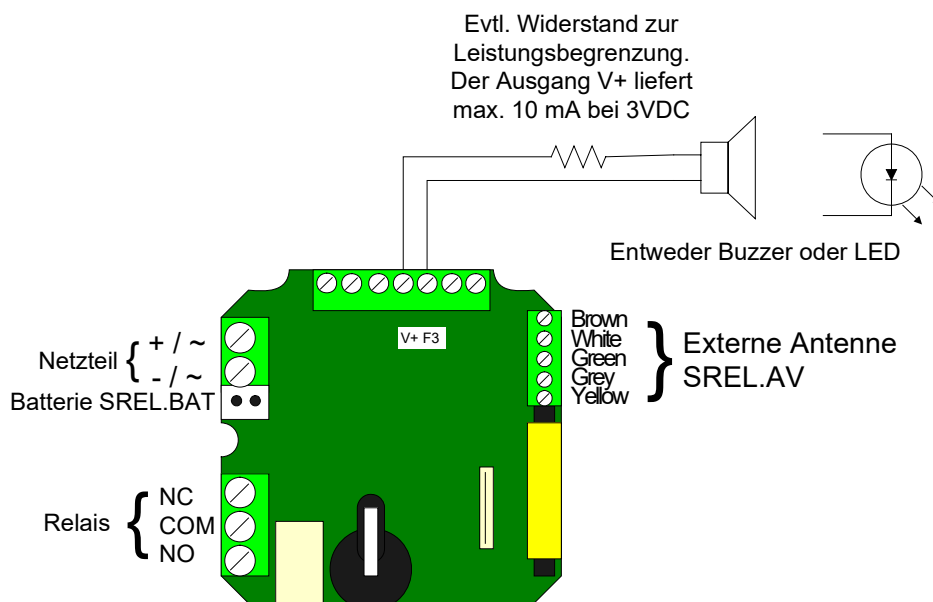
Evtl. Widerstand zur Leistungsbegrenzung. Der Ausgang V+ liefert max. 10 mA bei 3VDC

Entweder Buzzer oder LED

V+ F3

Netzteil
+ / ~
- / ~

Batterie SREL.BAT

Brown
White
Green
Grey
Yellow

Externe Antenne SREL.AV

Relais
NC
COM
NO